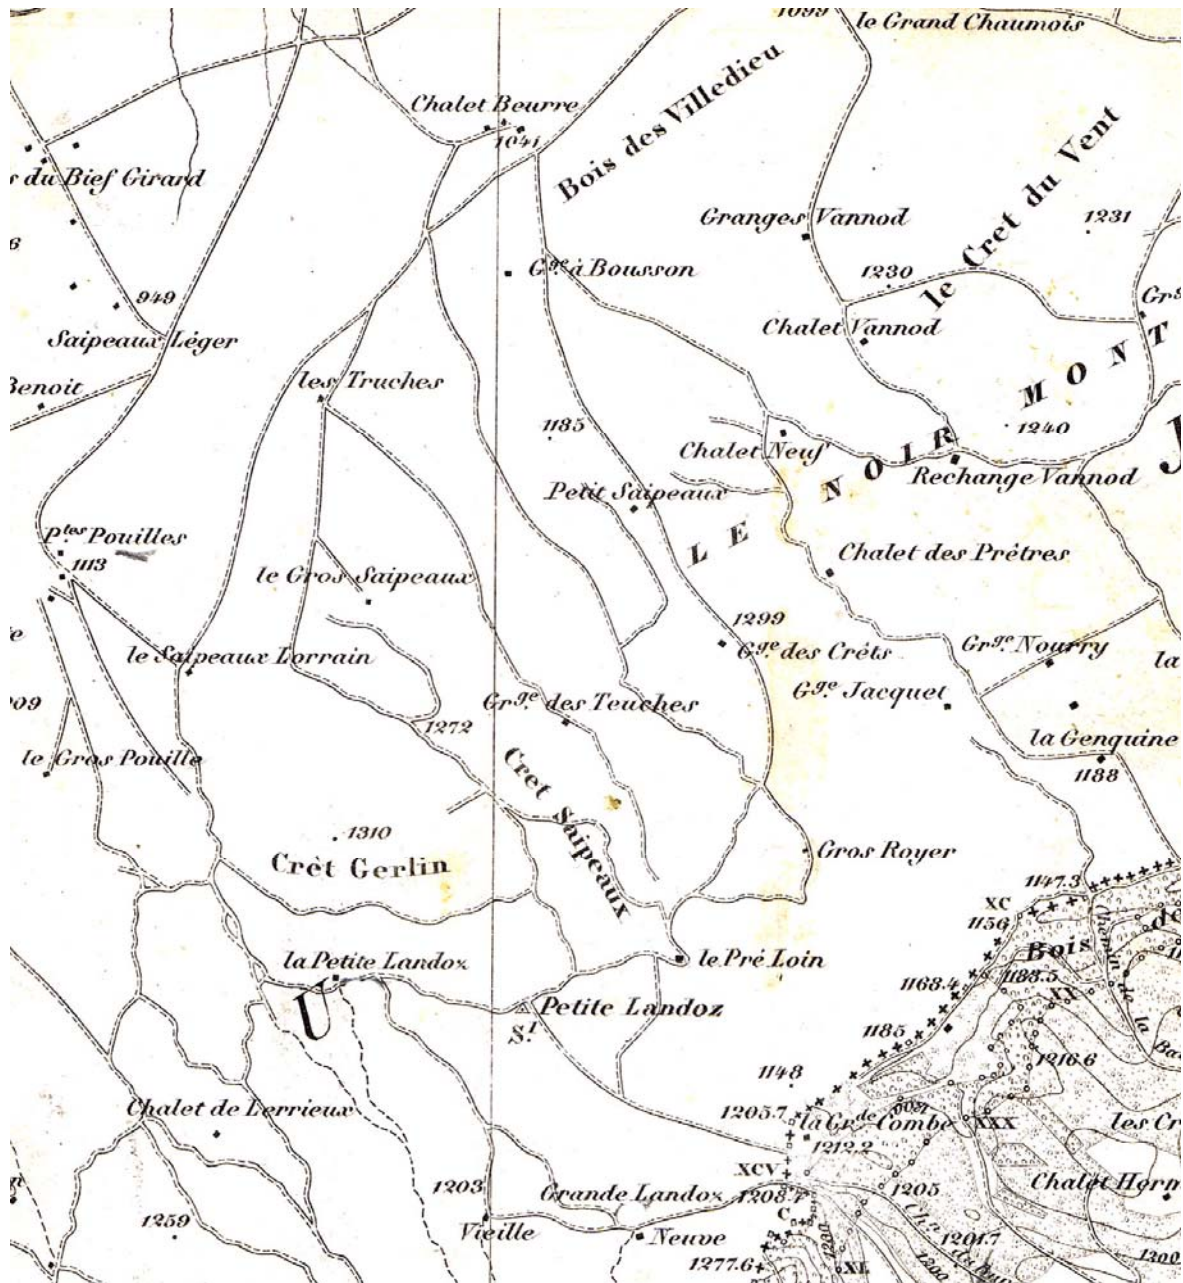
1099
le Grand Chaumois
Chalet Beurre
1041
Bois des Villedieu
s du Bief Girard
le Cret du Vent
Granges Vannod
1231
6
Gge à Bousson
1230
Gr
949
Chalet Vannod
Saipeaux Léger
M O N T
Benoit
les Truches
1185
1240
Chalet Neuf
L E N O I R
Rechange Vannod
J
Petit Saipeaux
Ptes Pouilles
1113
Chalet des Prêtres
le Gros Saipeaux
1299
e
Gge des Crêts
Grge Nourry
la
le Saipeaux Lorrain
Gge Jacquet
909
Grge des Teuches
1272
la Genguine
le Gros Pouille
Cret Saipeaux
1188
1310
Gros Royer
Crêt Gerlin
1147.3
XC
1156
Bois
1168.4
1183.5
la Petite Landoz
le Pré Loin
U
Petite Landoz
St
1185
1216.6
1148
Chalet de Lerrieux
1205.7
la Grde Combe
XXX
les Cr
1212.2
XCV
1203
Grande Landoz
1208.7
1205
Chalet Hern
1259
C
1201.7
Vieille
Neuve
1277.6
1200